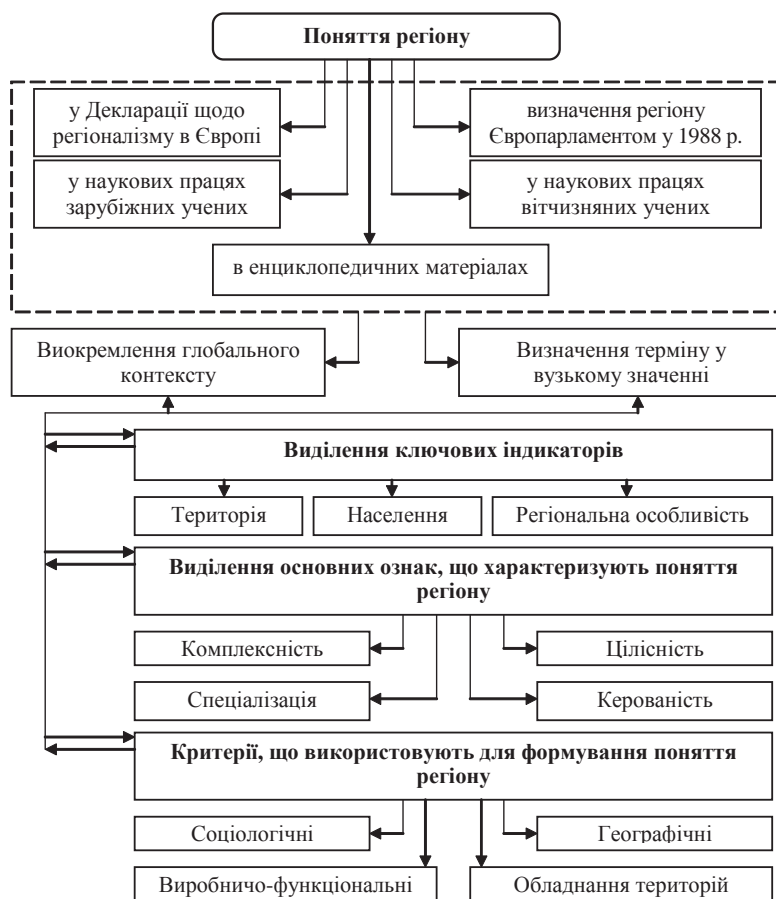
**Поняття регіону**

у Декларації щодо регіоналізму в Європі

визначення регіону Європарламентом у 1988 р.

у наукових працях зарубіжних учених

у наукових працях вітчизняних учених

в енциклопедичних матеріалах

Виокремлення глобального контексту

Визначення терміну у вузькому значенні

**Виділення ключових індикаторів**

Територія

Населення

Регіональна особливість

**Виділення основних ознак, що характеризують поняття регіону**

Комплексність

Цілісність

Спеціалізація

Керованість

**Критерії, що використовують для формування поняття регіону**

Соціологічні

Географічні

Виробничо-функціональні

Обладнання територій